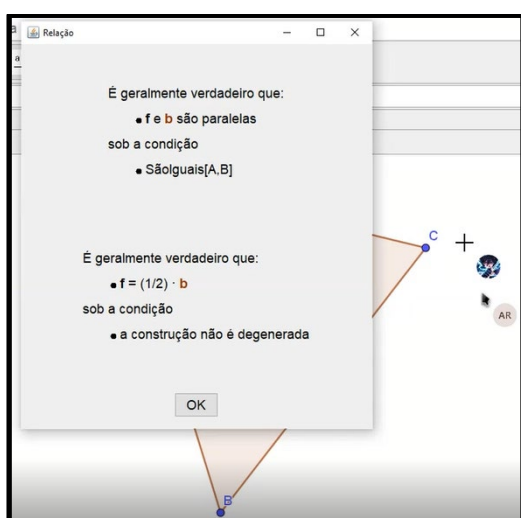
Relação

É geralmente verdadeiro que:

• f e b são paralelas

sob a condição

• SãoIguais[A,B]

É geralmente verdadeiro que:

• f = (1/2) · b

sob a condição

• a construção não é degenerada

OK

C

B

AR